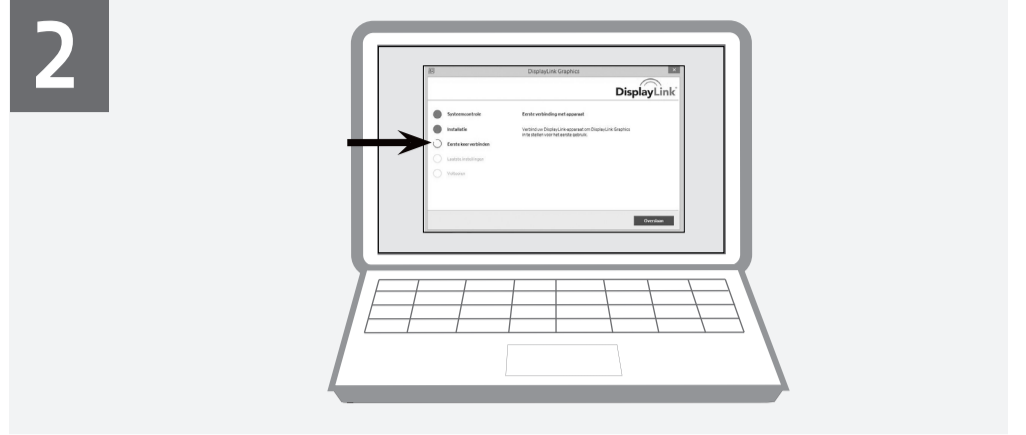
2

DisplayLink Graphics

DisplayLink

Systeemcontrole

Installatie

Eerste keer verbinden

Laatste instellingen

Voltooien

Eerste verbinding met apparaat

Verbind uw DisplayLink-apparaat om DisplayLink Graphics in te stellen voor het eerste gebruik.

Overslaan